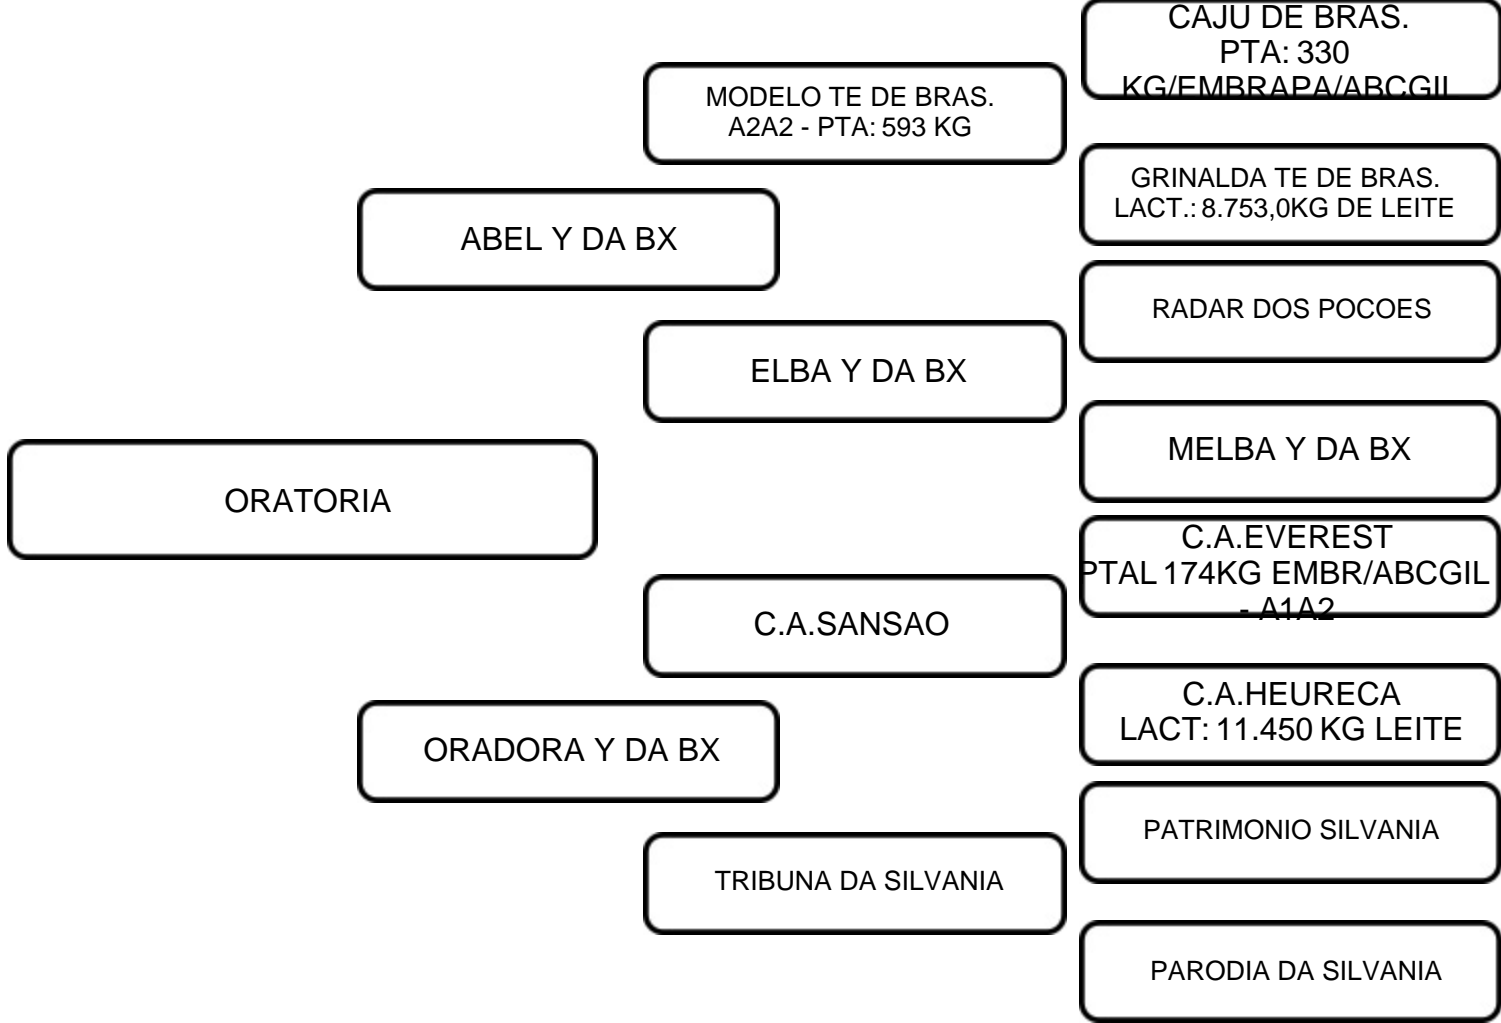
CAJU DE BRAS.
PTA: 330
KG/EMBRAPA/ABCGIL

MODELO TE DE BRAS.
A2A2 - PTA: 593 KG

GRINALDA TE DE BRAS.
LACT.: 8.753,0KG DE LEITE

ABEL Y DA BX

RADAR DOS POCOES

ELBA Y DA BX

MELBA Y DA BX

ORATORIA

C.A.EVEREST
PTAL 174KG EMBR/ABCGIL - A1A2

C.A.SANSAO

C.A.HEURECA
LACT: 11.450 KG LEITE

ORADORA Y DA BX

PATRIMONIO SILVANIA

TRIBUNA DA SILVANIA

PARODIA DA SILVANIA